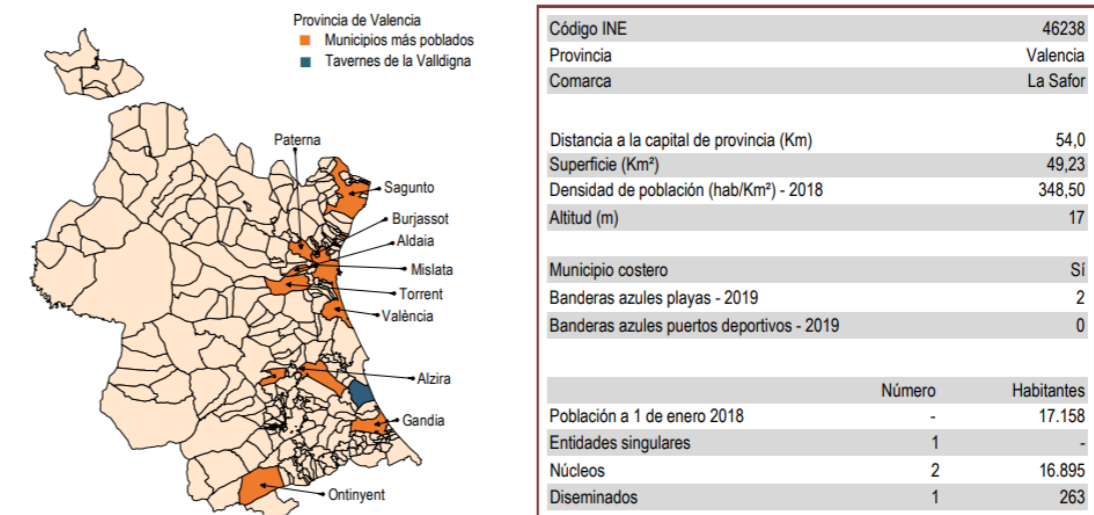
Provincia de Valencia
Municipios más poblados
Tavernes de la Valldigna

Paterna
Sagunto
Burjassot
Aldaia
Mislata
Torrent
València
Alzira
Gandia
Ontinyent

| Código INE | 46238 |
|---|---|
| Provincia | Valencia |
| Comarca | La Safor |

| Distancia a la capital de provincia (Km) | 54,0 |
|---|---|
| Superficie (Km²) | 49,23 |
| Densidad de población (hab/Km²) - 2018 | 348,50 |
| Altitud (m) | 17 |

| Municipio costero | Sí |
|---|---|
| Banderas azules playas - 2019 | 2 |
| Banderas azules puertos deportivos - 2019 | 0 |

| | Número | Habitantes |
|---|---|---|
| Población a 1 de enero 2018 | - | 17.158 |
| Entidades singulares | 1 | - |
| Núcleos | 2 | 16.895 |
| Diseminados | 1 | 263 |